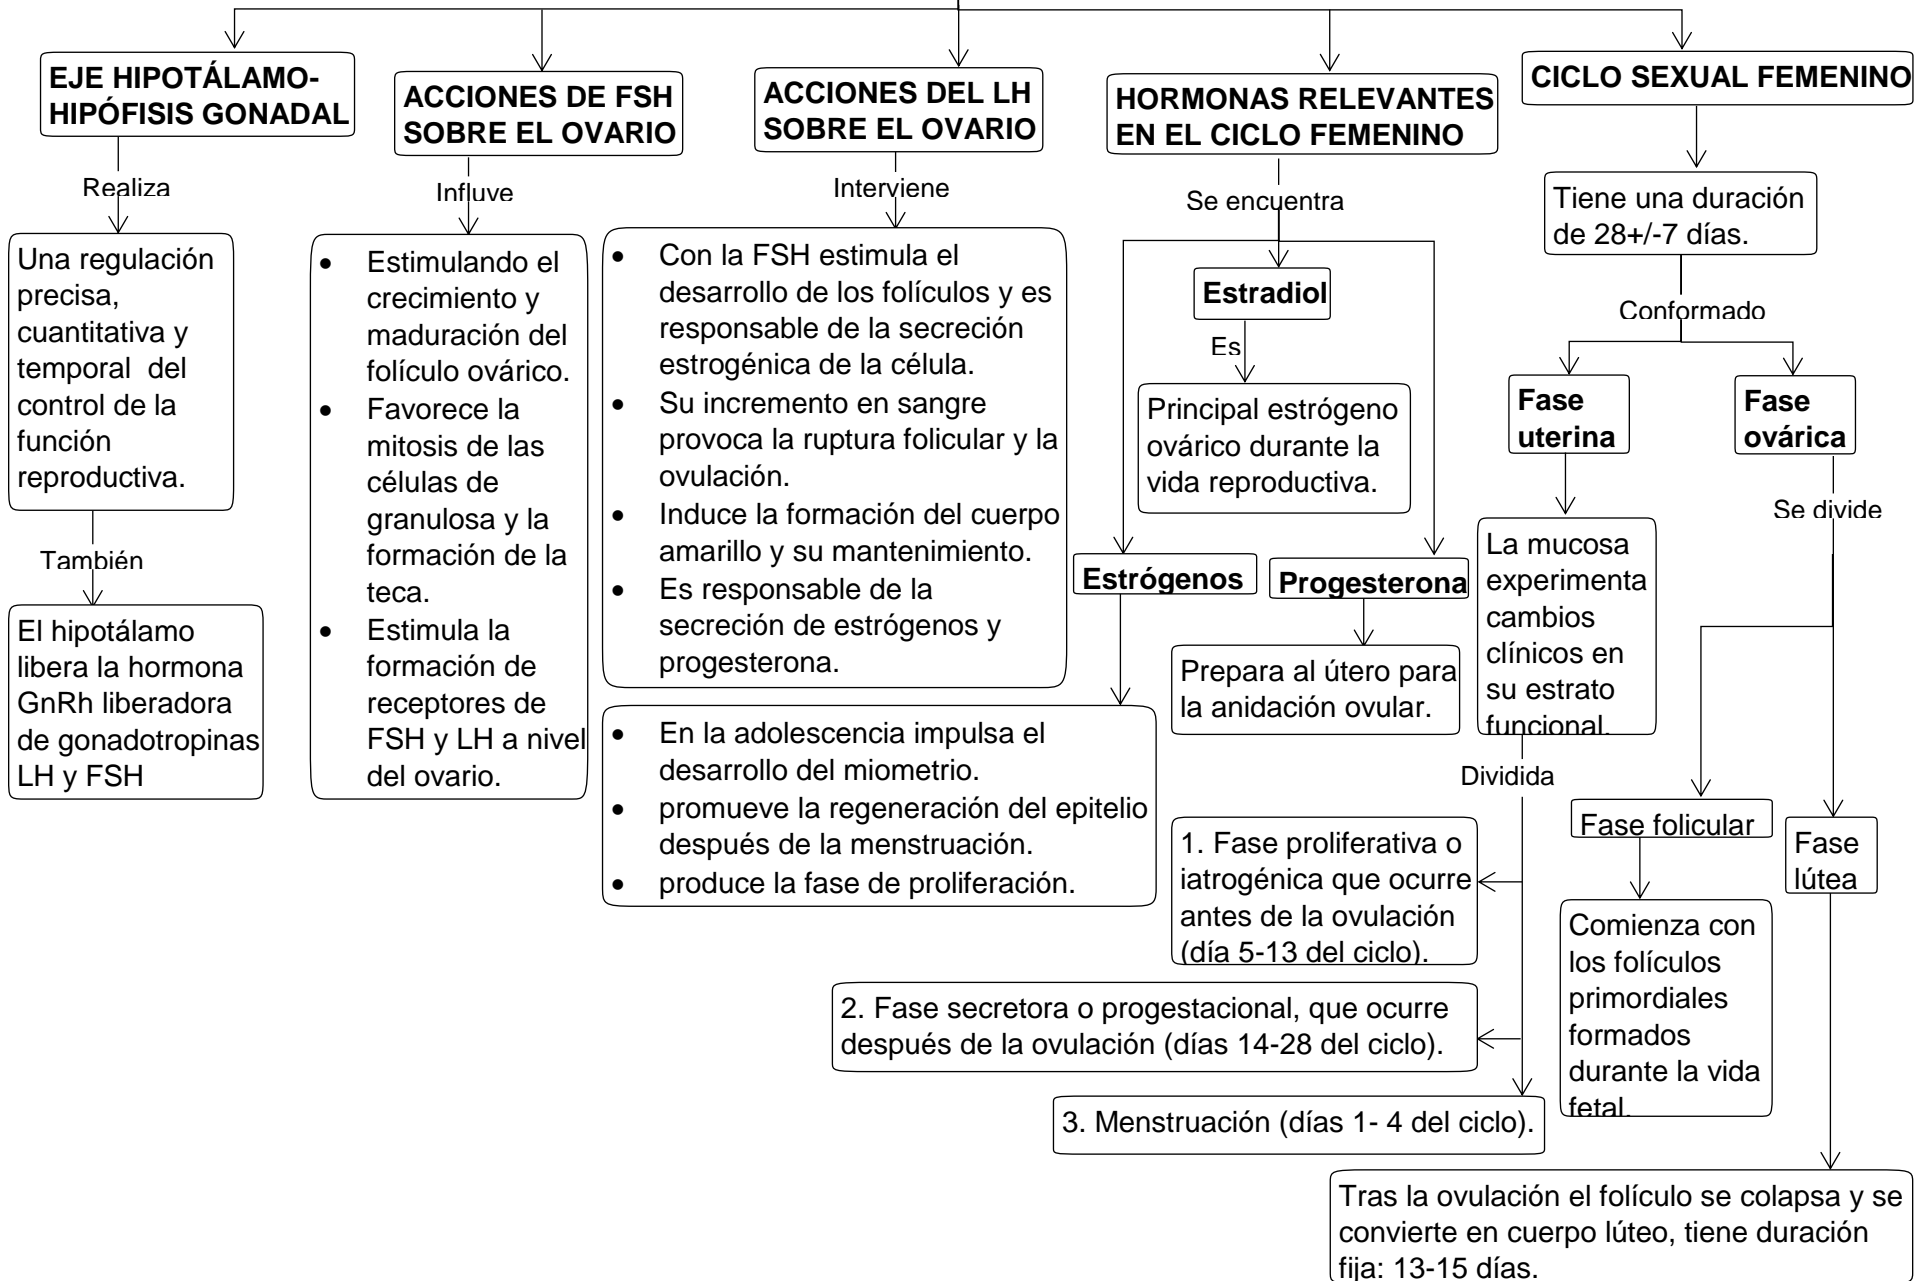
EJE HIPOTÁLAMO-HIPÓFISIS GONADAL

Realiza

Una regulación precisa, cuantitativa y temporal del control de la función reproductiva.

También

El hipotálamo libera la hormona GnRh liberadora de gonadotropinas LH y FSH

ACCIONES DE FSH SOBRE EL OVARIO

Influye

- Estimulando el crecimiento y maduración del folículo ovárico.
- Favorece la mitosis de las células de granulosa y la formación de la teca.
- Estimula la formación de receptores de FSH y LH a nivel del ovario.

ACCIONES DEL LH SOBRE EL OVARIO

Interviene

- Con la FSH estimula el desarrollo de los folículos y es responsable de la secreción estrogénica de la célula.
- Su incremento en sangre provoca la ruptura folicular y la ovulación.
- Induce la formación del cuerpo amarillo y su mantenimiento.
- Es responsable de la secreción de estrógenos y progesterona.

HORMONAS RELEVANTES EN EL CICLO FEMENINO

Se encuentra

Estradiol

Es

Principal estrógeno ovárico durante la vida reproductiva.

Estrógenos

- En la adolescencia impulsa el desarrollo del miometrio.
- promueve la regeneración del epitelio después de la menstruación.
- produce la fase de proliferación.

Progesterona

Prepara al útero para la anidación ovular.

CICLO SEXUAL FEMENINO

Tiene una duración de 28+/-7 días.

Conformado

Fase uterina

La mucosa experimenta cambios clínicos en su estrato funcional.

Dividida

1. Fase proliferativa o iatrogénica que ocurre antes de la ovulación (día 5-13 del ciclo).

2. Fase secretora o progestacional, que ocurre después de la ovulación (días 14-28 del ciclo).

3. Menstruación (días 1- 4 del ciclo).

Fase ovárica

Se divide

Fase folicular

Comienza con los folículos primordiales formados durante la vida fetal.

Fase lútea

Tras la ovulación el folículo se colapsa y se convierte en cuerpo lúteo, tiene duración fija: 13-15 días.